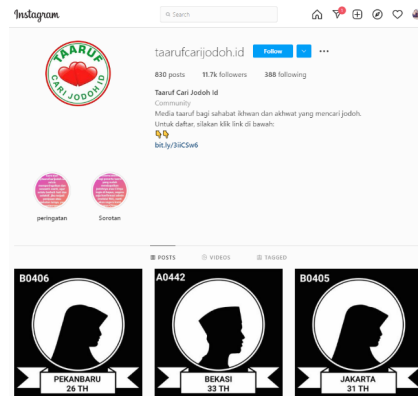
Instagram

Search

TAARUF
CARI JODOH ID

taarufcarijodoh.id Follow ...

830 posts 11.7k followers 388 following

Taaruf Cari Jodoh Id
Community
Media taaruf bagi sahabat ikhwan dan akhwat yang mencari jodoh.
Untuk daftar, silakan klik link di bawah:
👇👇
bit.ly/3iiC5w6

peringatan Sorotan

POSTS VIDEOS TAGGED

B0406
PEKANBARU
26 TH

A0442
BEKASI
33 TH

B0405
JAKARTA
31 TH